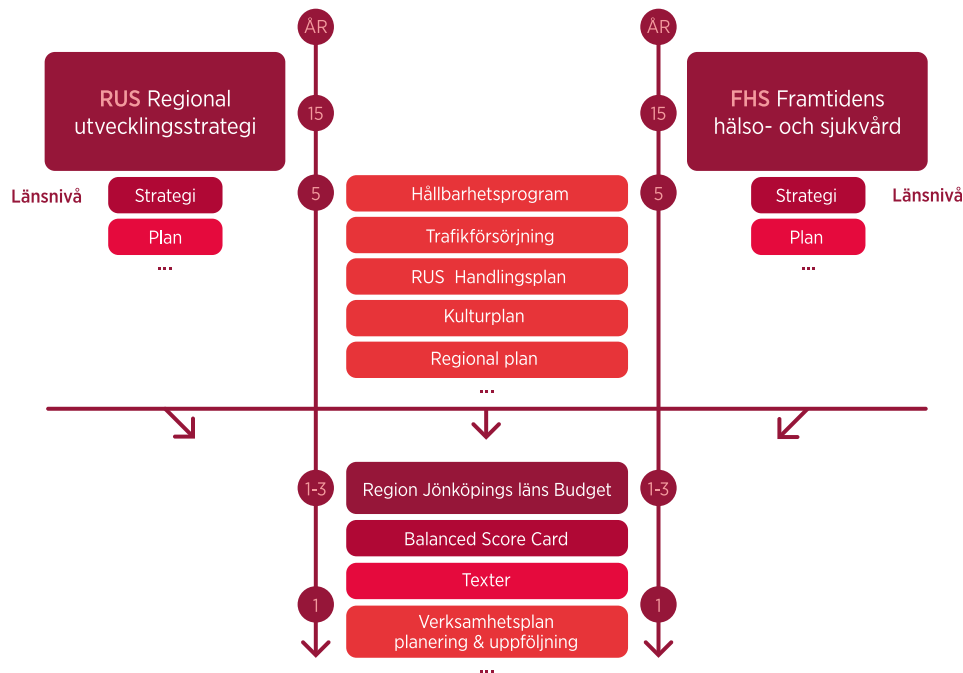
ÅR

ÅR

RUS Regional utvecklingsstrategi

15

15

FHS Framtidens hälso- och sjukvård

Länsnivå

Strategi

Plan

...

5

Hållbarhetsprogram

Trafikförsörjning

RUS Handlingsplan

Kulturplan

Regional plan

...

5

Strategi

Länsnivå

Plan

...

1-3

Region Jönköpings läns Budget

1-3

Balanced Score Card

Texter

1

Verksamhetsplan planering & uppföljning

1

...